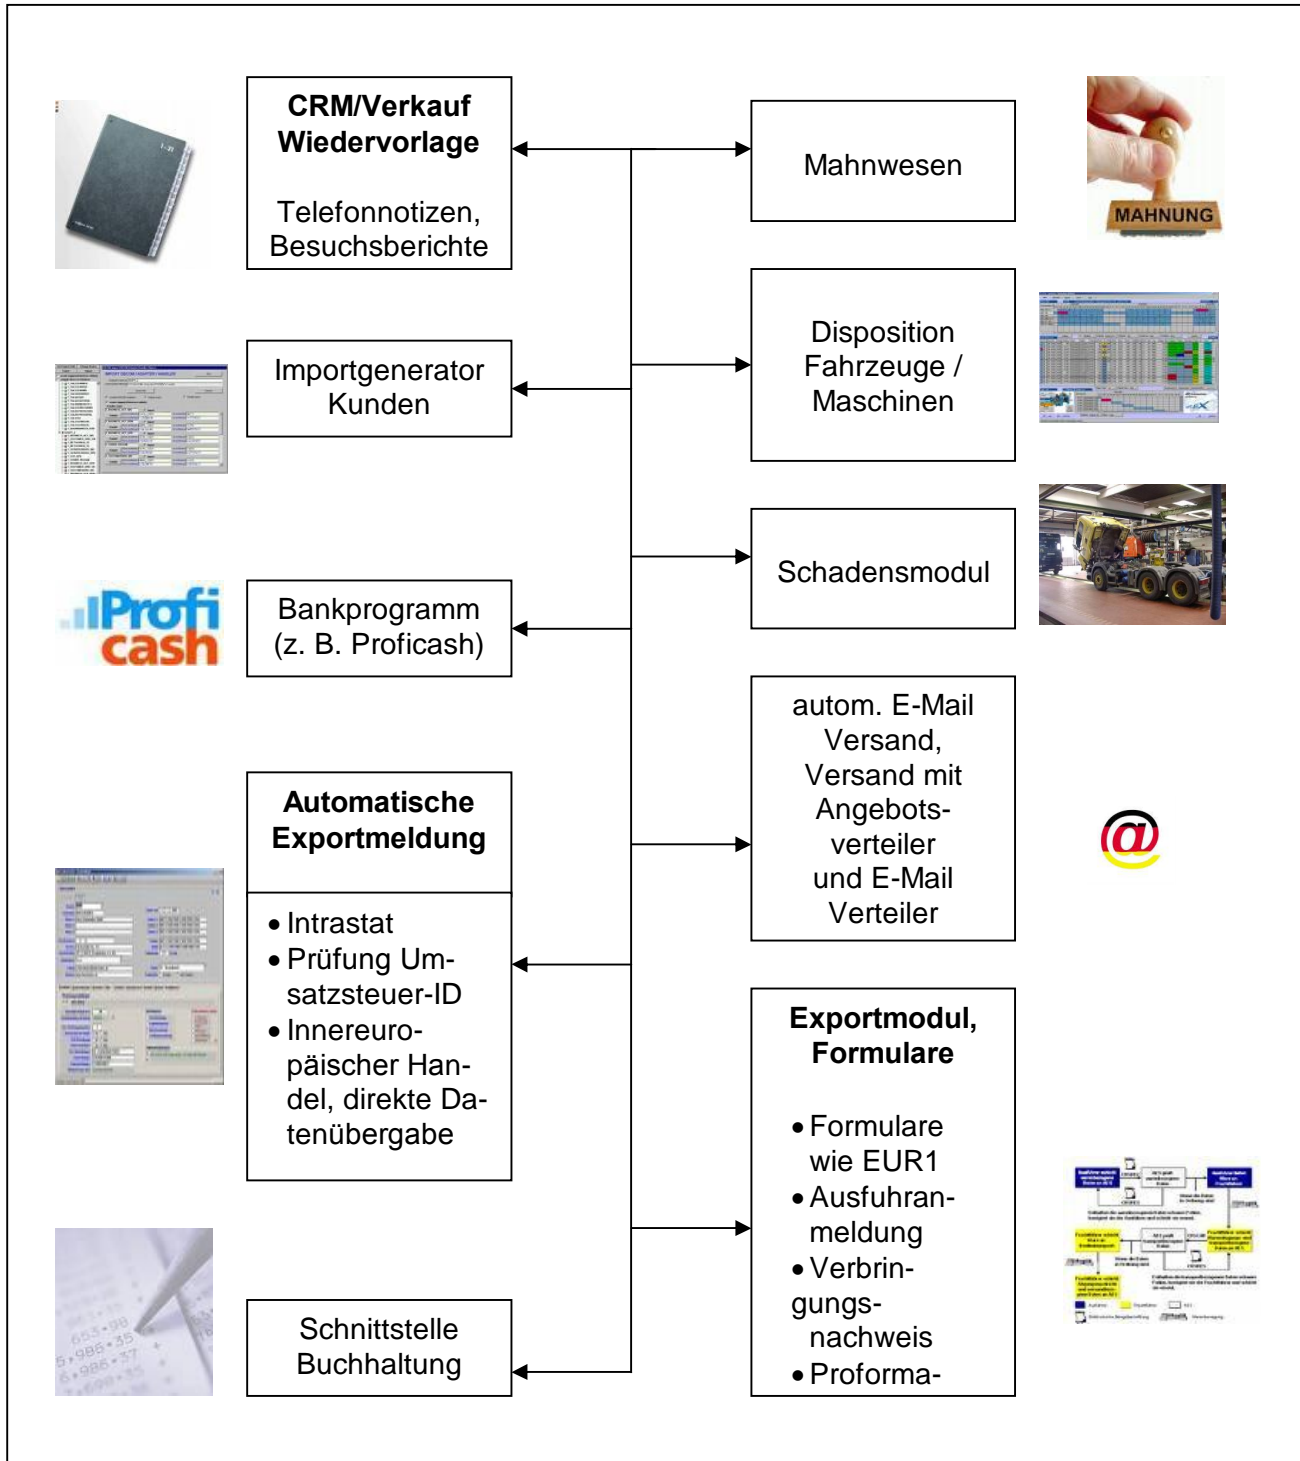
CRM/Verkauf Wiedervorlage

Telefonnotizen, Besuchsberichte

MAHNUNG

Mahnwesen

Importgenerator Kunden

Disposition Fahrzeuge / Maschinen

Schadensmodul

Profi cash

Bankprogramm (z. B. Proficash)

autom. E-Mail Versand, Versand mit Angebotsverteiler und E-Mail Verteiler

@

Automatische Exportmeldung

- Intrastat
- Prüfung Umsatzsteuer-ID
- Innereuropäischer Handel, direkte Datenübergabe

Exportmodul, Formulare

- Formulare wie EUR1
- Ausfuhranmeldung
- Verbringungsnachweis
- Proforma-

Schnittstelle Buchhaltung